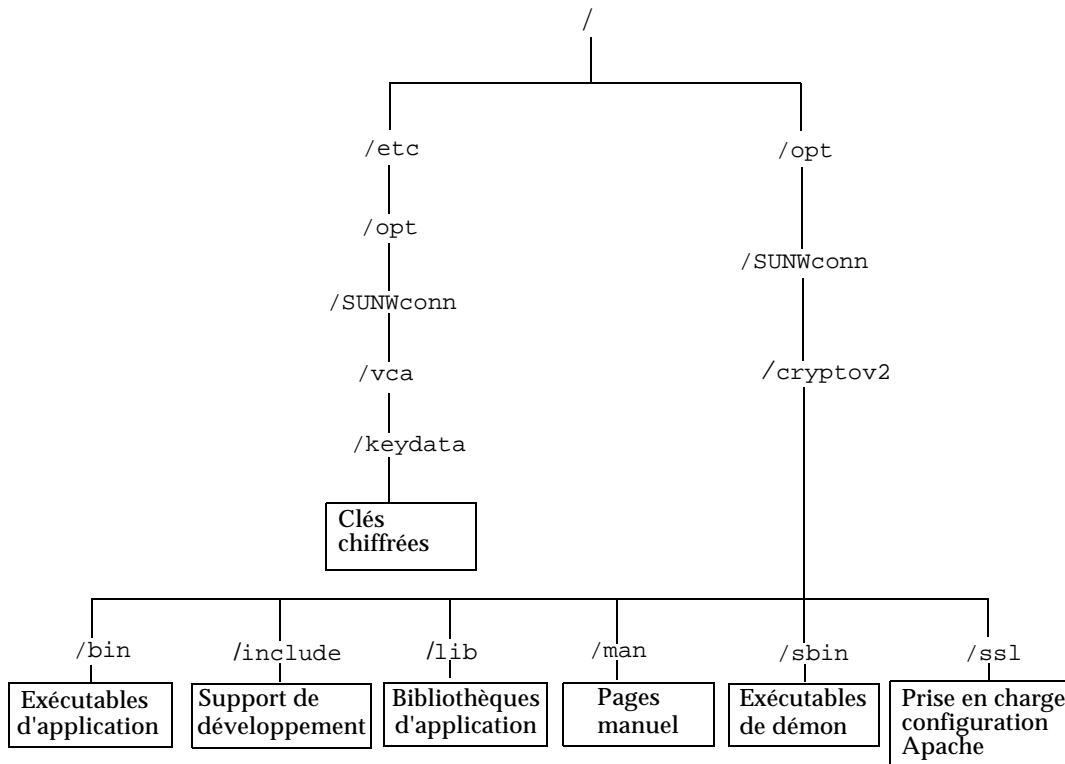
/

/etc

/opt

/SUNWconn

/vca

/keydata

Clés chiffrées

/opt

/SUNWconn

/cryptov2

/bin

Exécutables d'application

/include

Support de développement

/lib

Bibliothèques d'application

/man

Pages manuel

/sbin

Exécutables de démon

/ssl

Prise en charge configuration Apache